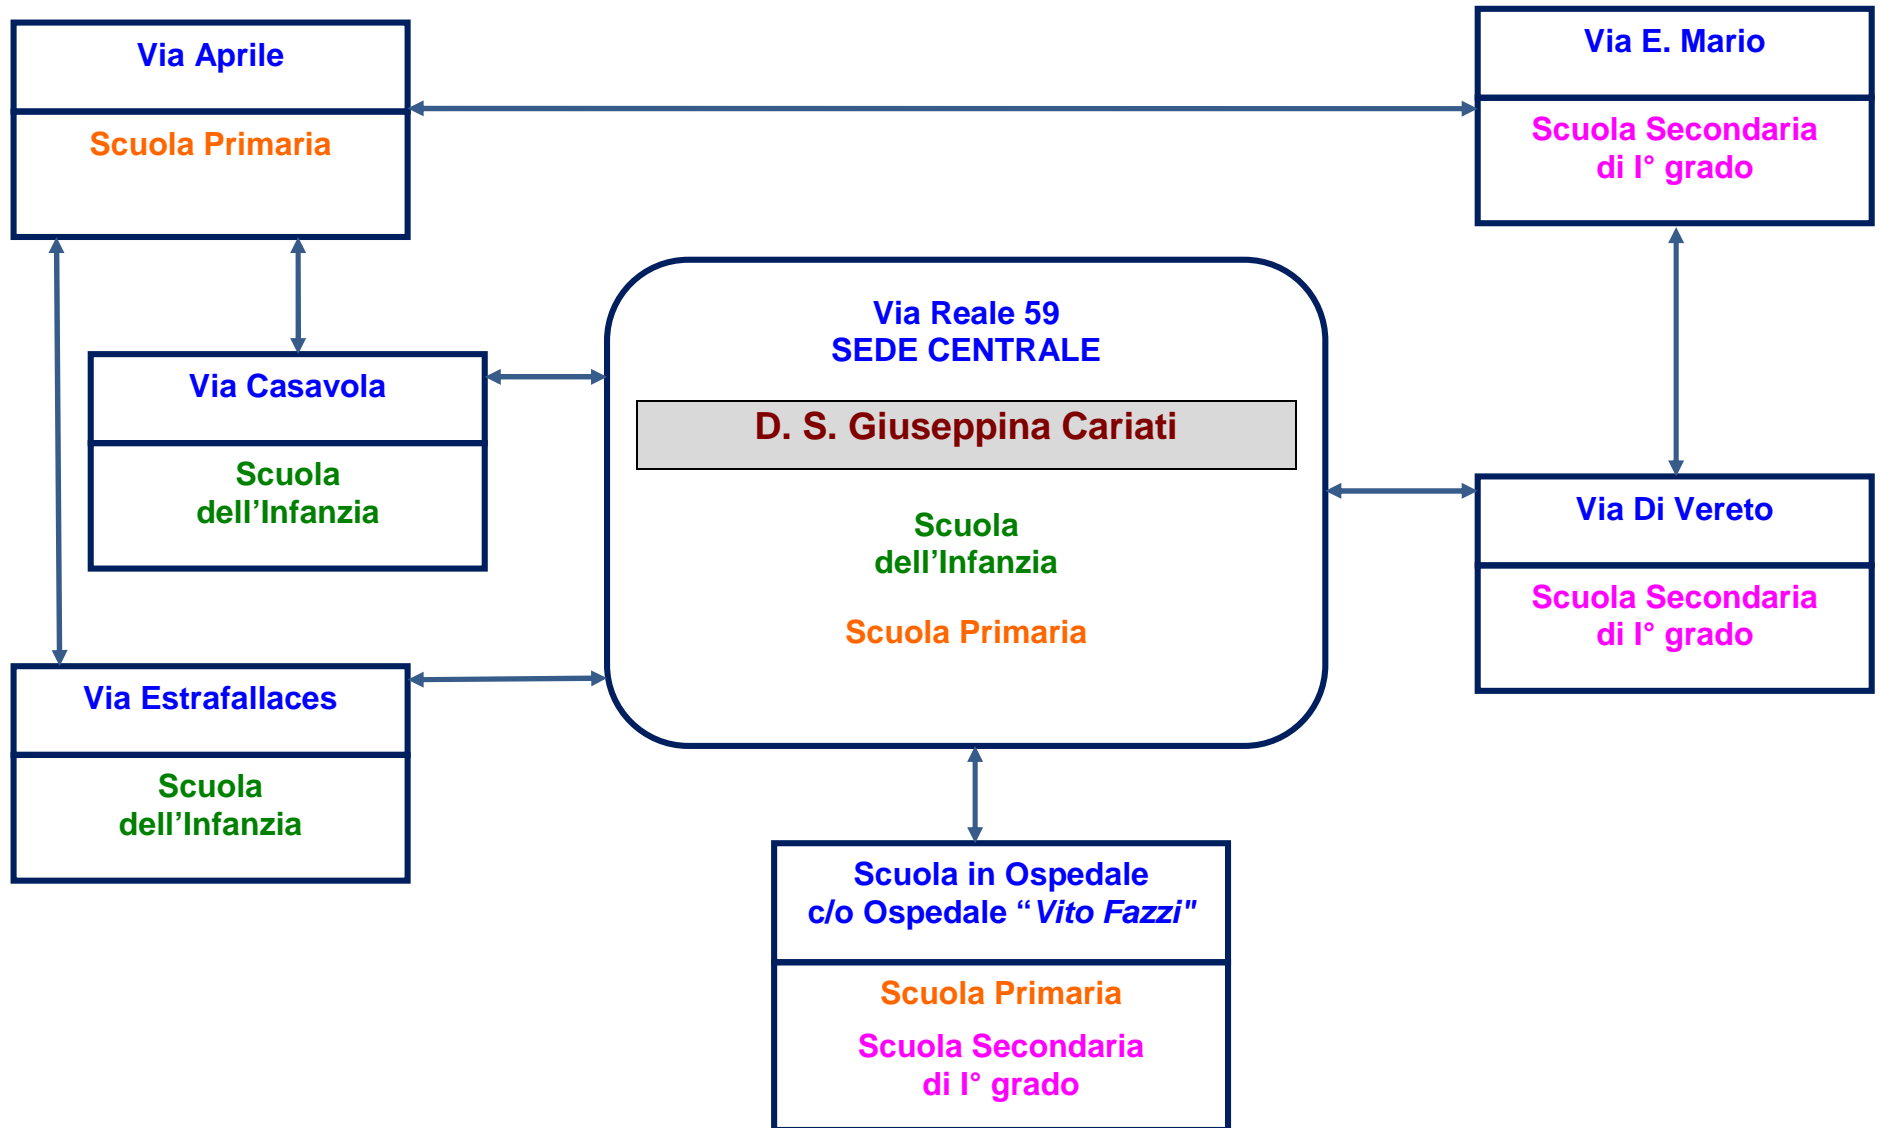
Via Aprile

Scuola Primaria

Via E. Mario

Scuola Secondaria di I° grado

Via Casavola

Scuola dell’Infanzia

Via Reale 59
SEDE CENTRALE

D. S. Giuseppina Cariati

Scuola dell’Infanzia

Scuola Primaria

Via Di Vereto

Scuola Secondaria di I° grado

Via Estrafallaces

Scuola dell’Infanzia

Scuola in Ospedale
c/o Ospedale “*Vito Fazzi*"

Scuola Primaria

Scuola Secondaria di I° grado